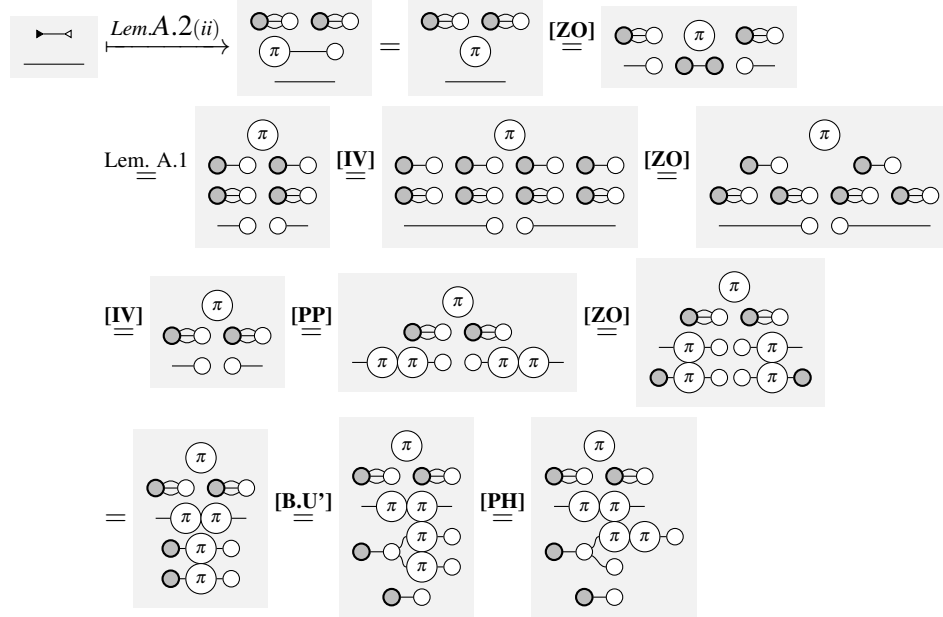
$\xrightarrow{Lem A.2(ii)}$ $\pi$ = $\pi$ $\overset{[ZO]}{=}$ $\pi$

$\overset{\text{Lem. A.1}}{=}$ $\pi$ $\overset{[IV]}{=}$ $\pi$ $\overset{[ZO]}{=}$ $\pi$

$\overset{[IV]}{=}$ $\pi$ $\overset{[PP]}{=}$ $\pi$ $\pi$ $\pi$ $\pi$ $\pi$ $\overset{[ZO]}{=}$ $\pi$ $\pi$ $\pi$ $\pi$ $\pi$

= $\pi$ $\pi$ $\pi$ $\pi$ $\pi$ $\overset{[B.U']}{=}$ $\pi$ $\pi$ $\pi$ $\pi$ $\pi$ $\overset{[PH]}{=}$ $\pi$ $\pi$ $\pi$ $\pi$ $\pi$